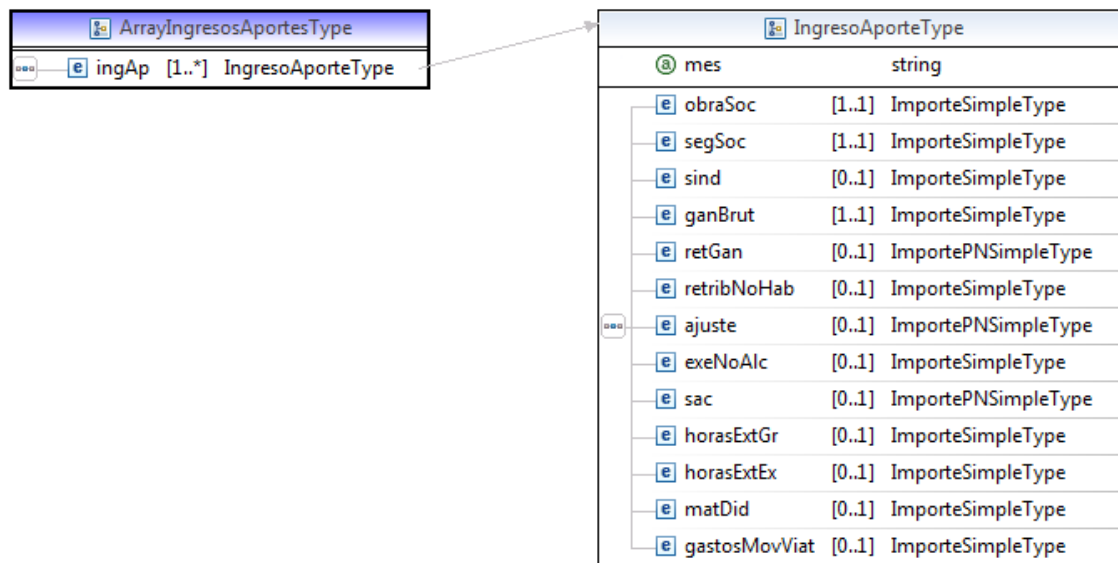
ArrayIngresosAportesType

e ingAp [1..*] IngresoAporteType

IngresoAporteType

@ mes string

| | | |
|---|---|---|
| e obraSoc | [1..1] | ImporteSimpleType |
| e segSoc | [1..1] | ImporteSimpleType |
| e sind | [0..1] | ImporteSimpleType |
| e ganBrut | [1..1] | ImporteSimpleType |
| e retGan | [0..1] | ImportePNSimpleType |
| e retribNoHab | [0..1] | ImporteSimpleType |
| e ajuste | [0..1] | ImportePNSimpleType |
| e exeNoAlc | [0..1] | ImporteSimpleType |
| e sac | [0..1] | ImportePNSimpleType |
| e horasExtGr | [0..1] | ImporteSimpleType |
| e horasExtEx | [0..1] | ImporteSimpleType |
| e matDid | [0..1] | ImporteSimpleType |
| e gastosMovViat | [0..1] | ImporteSimpleType |